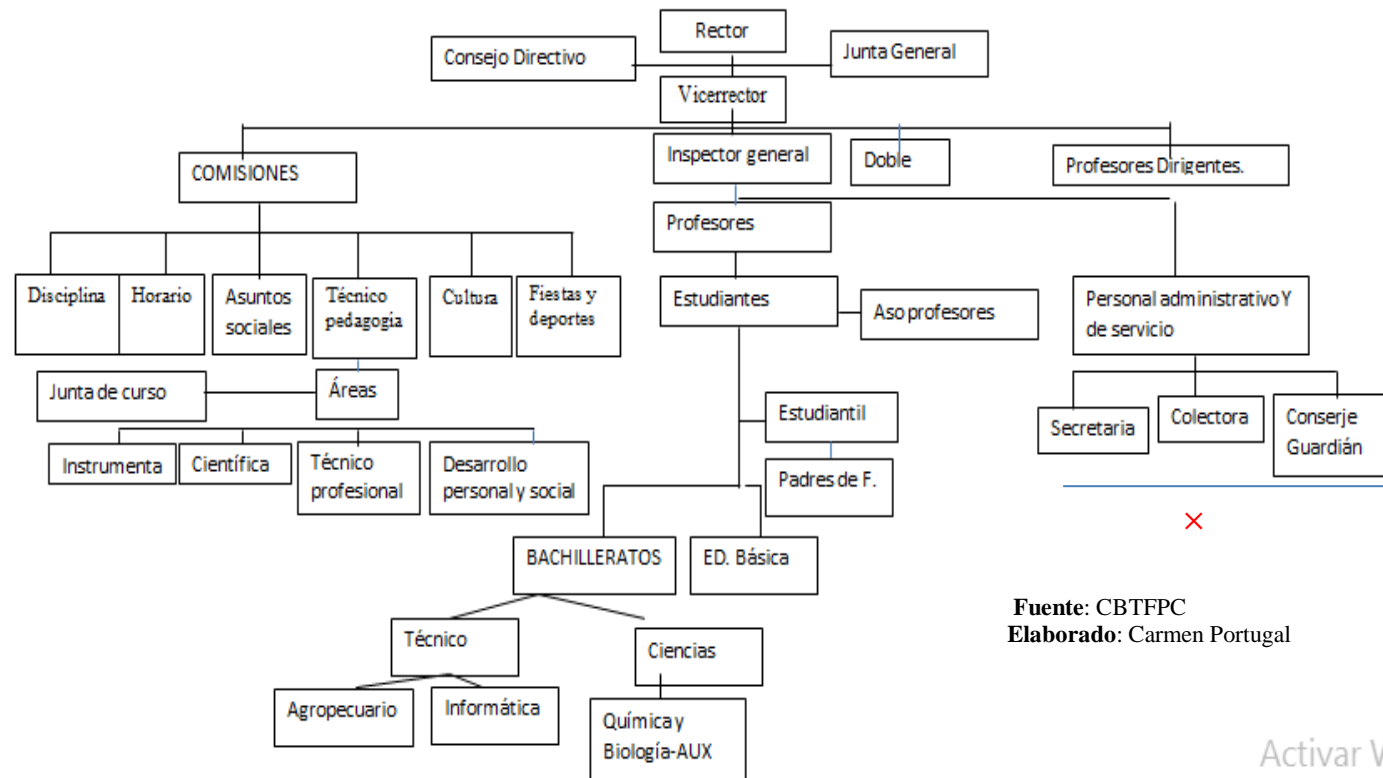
Rector

Consejo Directivo

Junta General

Vicerrector

COMISIONES

Inspector general

Doble

Profesores Dirigentes.

Profesores

Disciplina

Horario

Asuntos sociales

Técnico pedagogía

Cultura

Fiestas y deportes

Estudiantes

Aso profesores

Personal administrativo Y de servicio

Junta de curso

Áreas

Secretaria

Colectora

Conserje Guardián

Estudiantil

Instrumenta

Científica

Técnico profesional

Desarrollo personal y social

Padres de F.

BACHILLERATOS

ED. Básica

Fuente: CBTFPC
Elaborado: Carmen Portugal

Técnico

Ciencias

Agropecuario

Informática

Química y Biología-AUX

Activar W